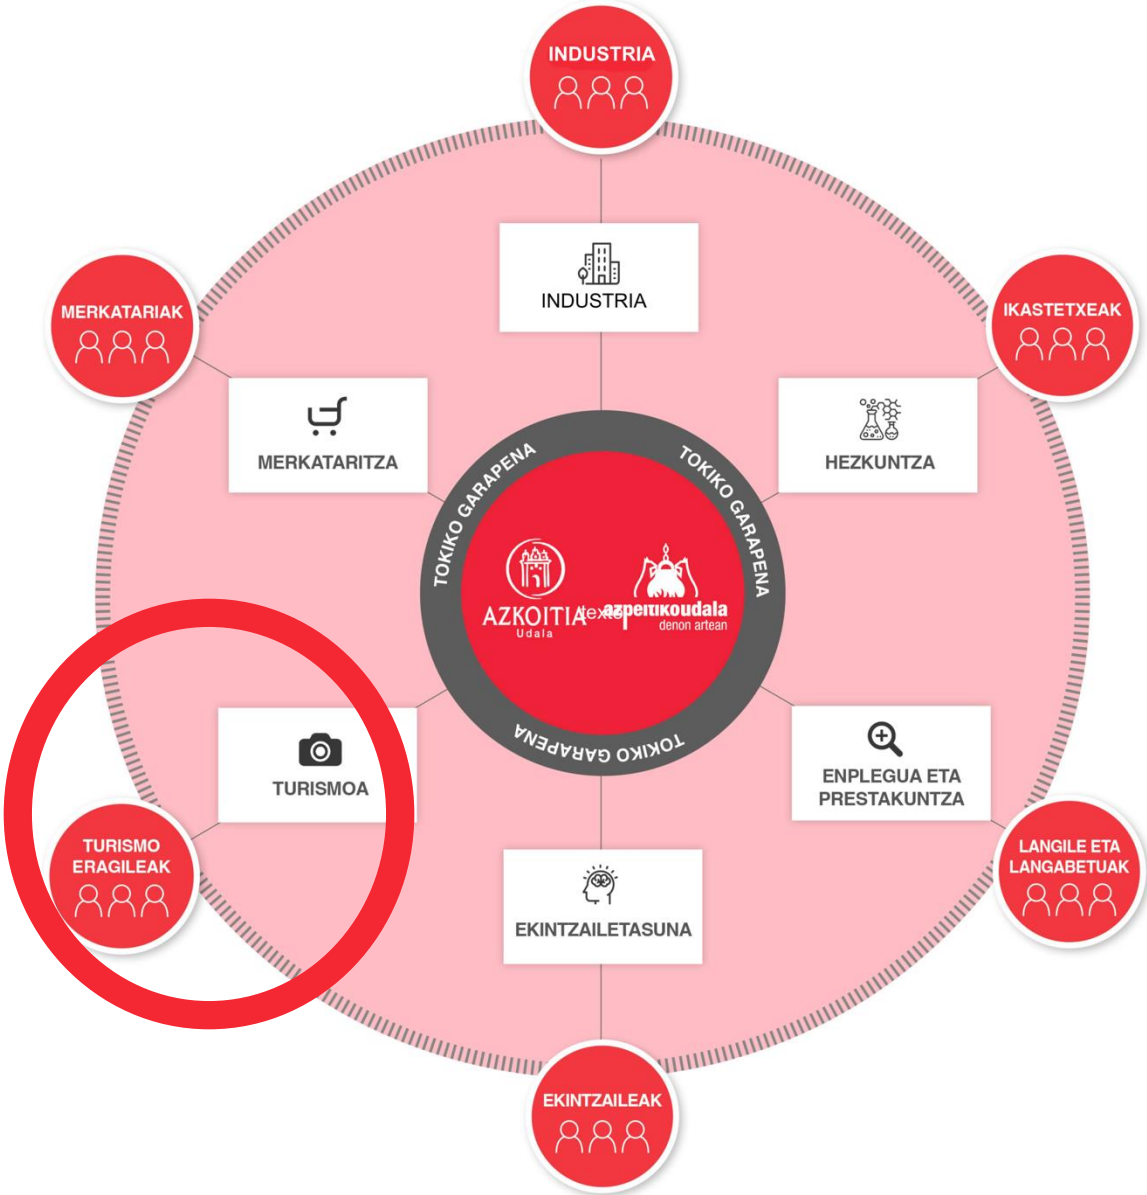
INDUSTRIA

MERKATARIAK

IKASTETXEAK

INDUSTRIA

MERKATARITZA

HEZKUNTZA

TOKIKO GARAPENA

TOKIKO GARAPENA

AZKOITIA Udala

text

azpeitikoudala denon artean

TOKIKO GARAPENA

TURISMOA

ENPLEGUA ETA PRESTAKUNTZA

TURISMO ERAGILEAK

LANGILE ETA LANGABETUAK

EKINTZAILETASUNA

EKINTZAILEAK